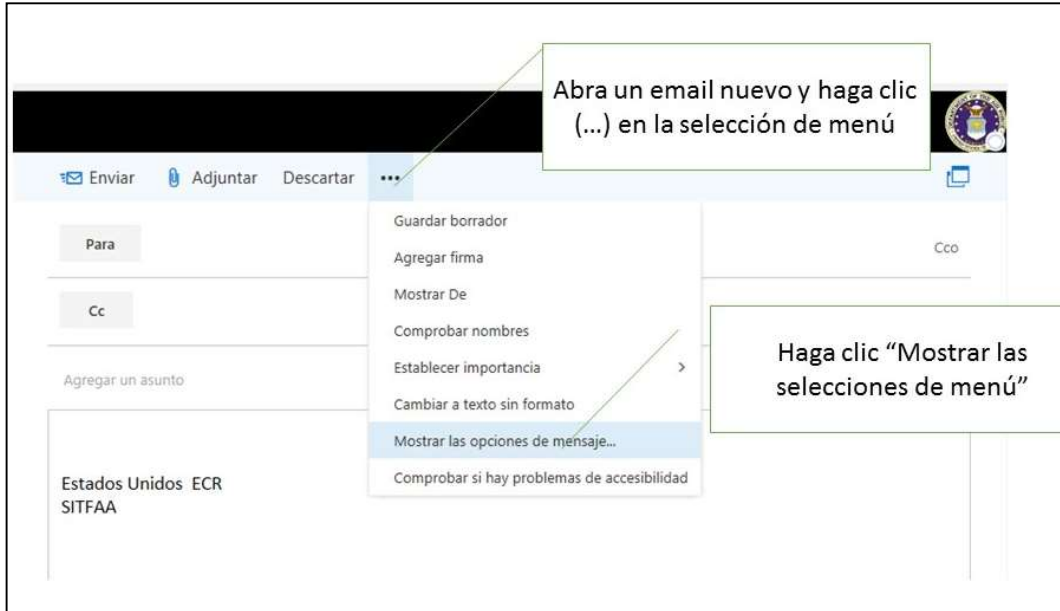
Abra un email nuevo y haga clic (...) en la selección de menú

Enviar Adjuntar Descartar ...

Guardar borrador
Agregar firma
Mostrar De
Comprobar nombres
Establecer importancia
Cambiar a texto sin formato
Mostrar las opciones de mensaje...
Comprobar si hay problemas de accesibilidad

Para

Cc

Cco

Agregar un asunto

Haga clic “Mostrar las selecciones de menú”

Estados Unidos ECR
SITFAA